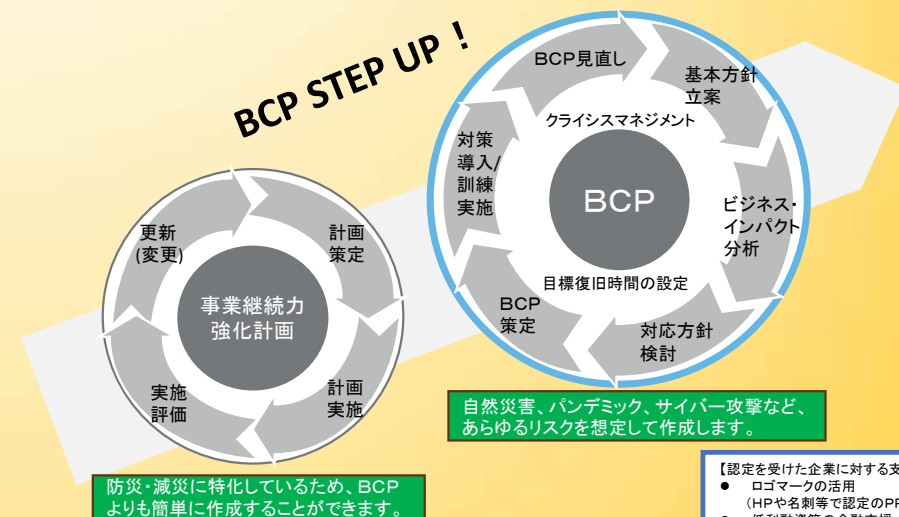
BCP STEP UP！

更新
(変更)

計画
策定

事業継続力
強化計画

実施
評価

計画
実施

防災・減災に特化しているため、BCPよりも簡単に作成することができます。

BCP見直し

基本方針
立案

クライシスマネジメント

対策
導入/
訓練
実施

BCP

ビジネス・
インパクト
分析

目標復旧時間の設定

BCP
策定

対応方針
検討

自然災害、パンデミック、サイバー攻撃など、あらゆるリスクを想定して作成します。

【認定を受けた企業に対する支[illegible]
● ロゴマークの活用
（HPや名刺等で認定のP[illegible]
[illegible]